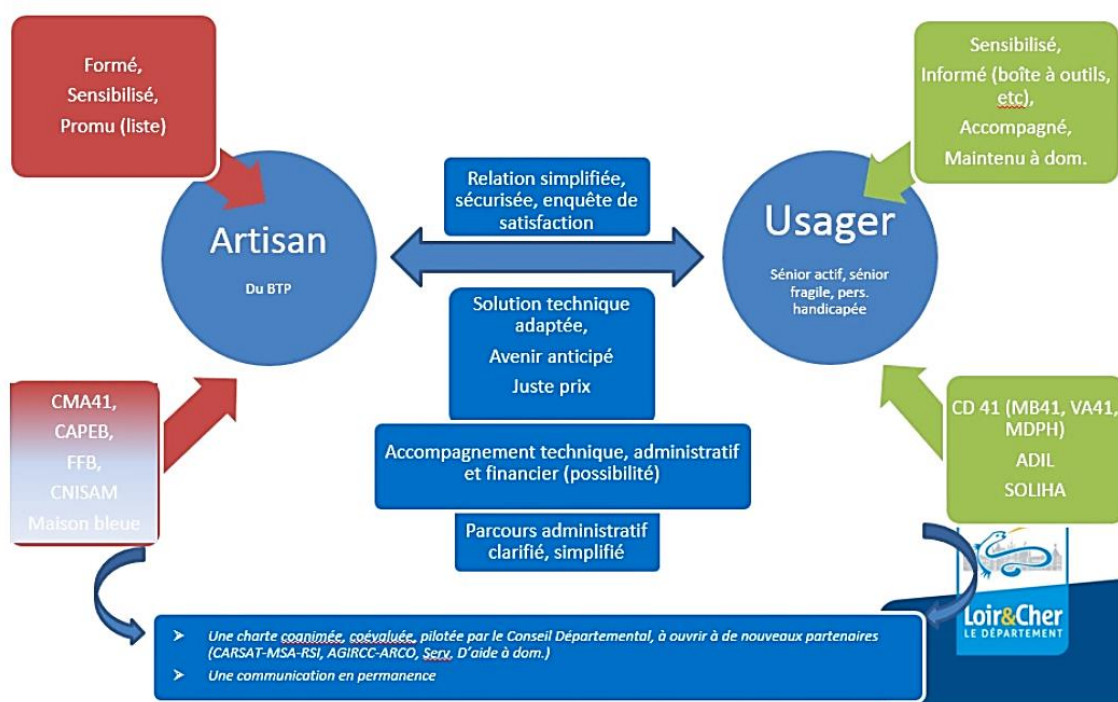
Formé,
Sensibilisé,
Promu (liste)

Sensibilisé,
Informé (boîte à outils, etc),
Accompagné,
Maintenu à dom.

Relation simplifiée, sécurisée, enquête de satisfaction

Artisan

Du BTP

Usager

Sénior actif, sénior fragile, pers. handicapée

Solution technique adaptée,
Avenir anticipé
Juste prix

CMA41,
CAPEB,
FFB,
CNISAM
Maison bleue

Accompagnement technique, administratif et financier (possibilité)

CD 41 (MB41, VA41, MDPH)
ADIL
SOLIHA

Parcours administratif clarifié, simplifié

Loir&Cher
LE DÉPARTEMENT

➤ Une charte coanimée, coévaluée, pilotée par le Conseil Départemental, à ouvrir à de nouveaux partenaires (CARSAT-MSA-RSI, AGIRCC-ARCO, Serv. D'aide à dom.)
➤ Une communication en permanence